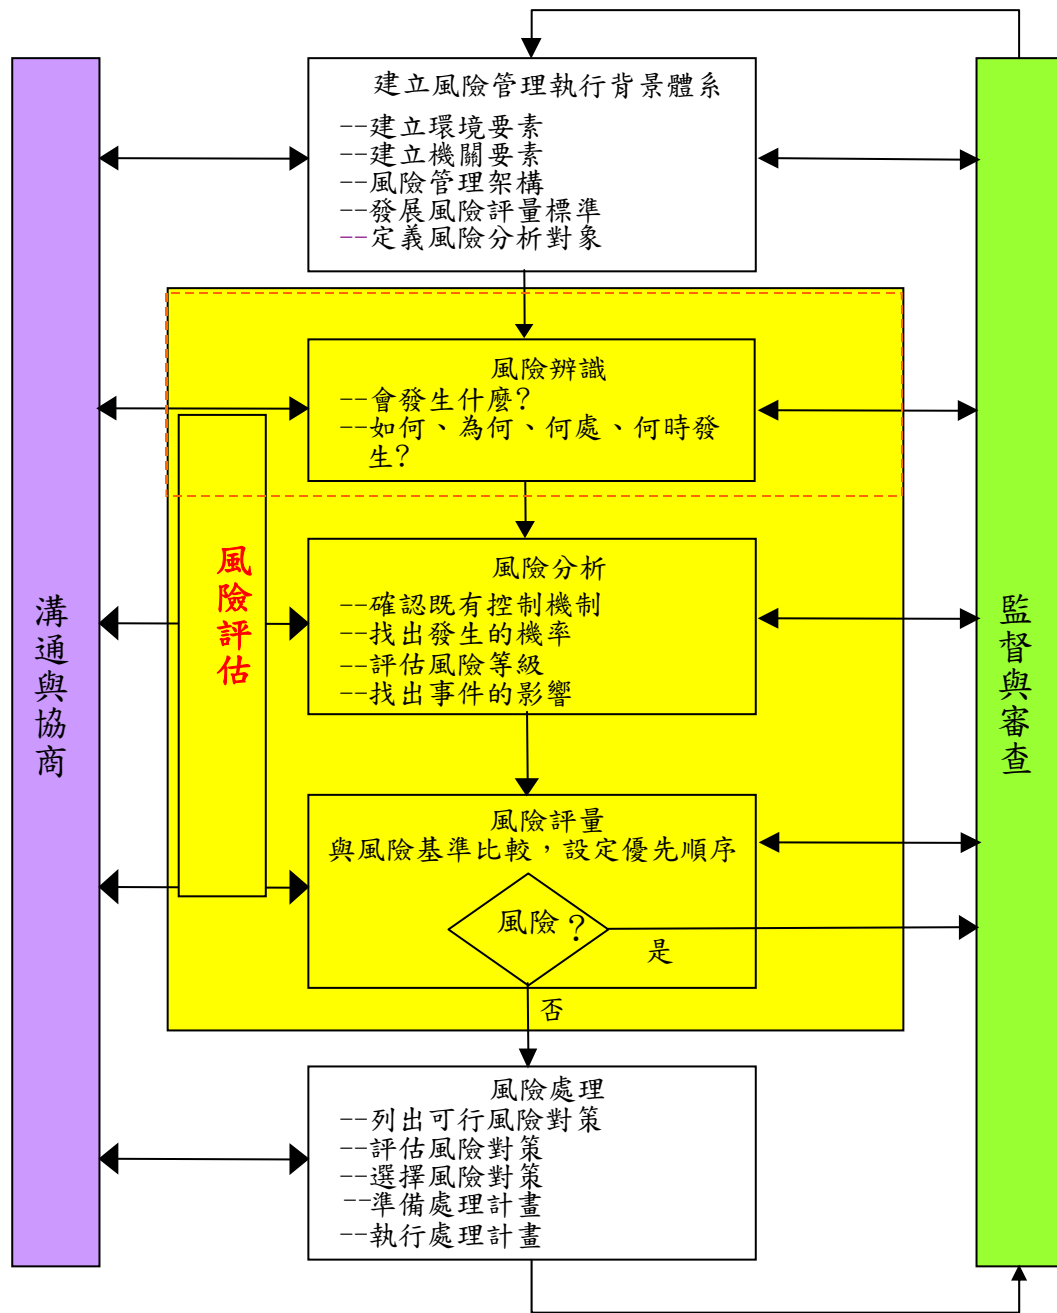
溝通與協商

建立風險管理執行背景體系
--建立環境要素
--建立機關要素
--風險管理架構
--發展風險評量標準
--定義風險分析對象

風險評估

風險辨識
--會發生什麼?
--如何、為何、何處、何時發生?

風險分析
--確認既有控制機制
--找出發生的機率
--評估風險等級
--找出事件的影響

風險評量
與風險基準比較，設定優先順序

風險?
是
否

風險處理
--列出可行風險對策
--評估風險對策
--選擇風險對策
--準備處理計畫
--執行處理計畫

監督與審查